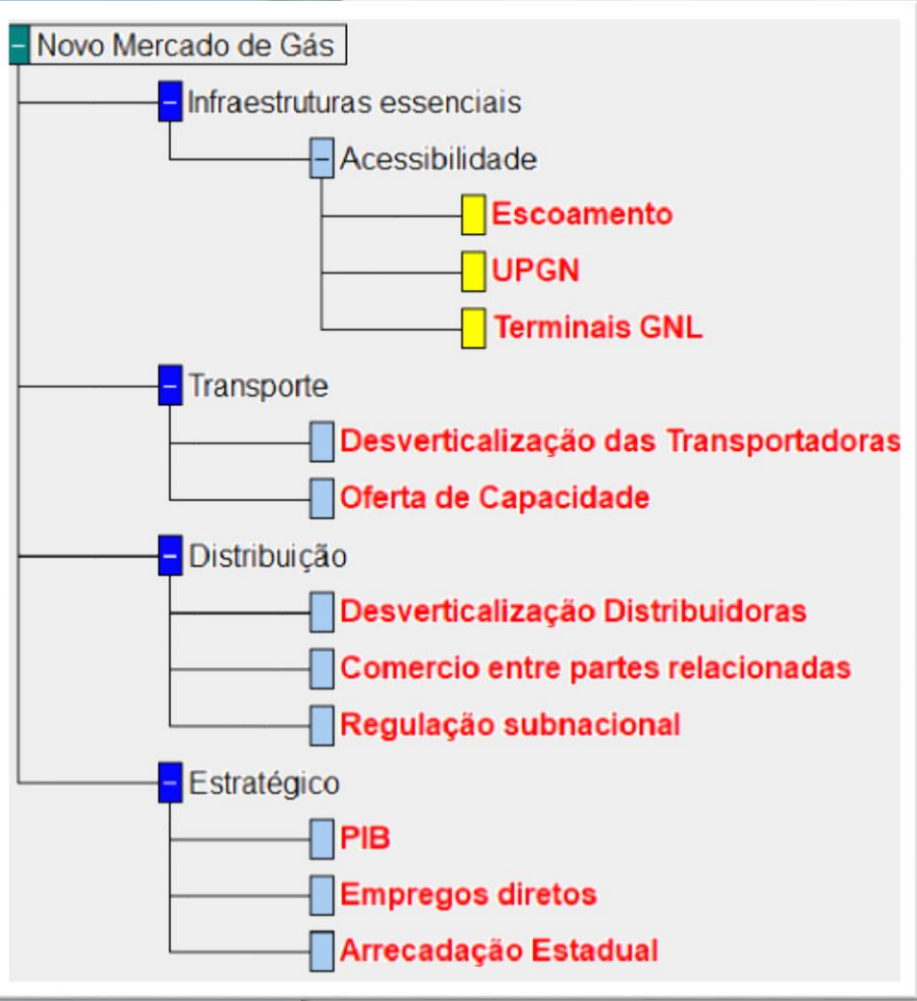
– Novo Mercado de Gás
– Infraestruturas essenciais
– Acessibilidade
Escoamento
UPGN
Terminais GNL
– Transporte
Desverticalização das Transportadoras
Oferta de Capacidade
– Distribuição
Desverticalização Distribuidoras
Comercio entre partes relacionadas
Regulação subnacional
– Estratégico
PIB
Empregos diretos
Arrecadação Estadual